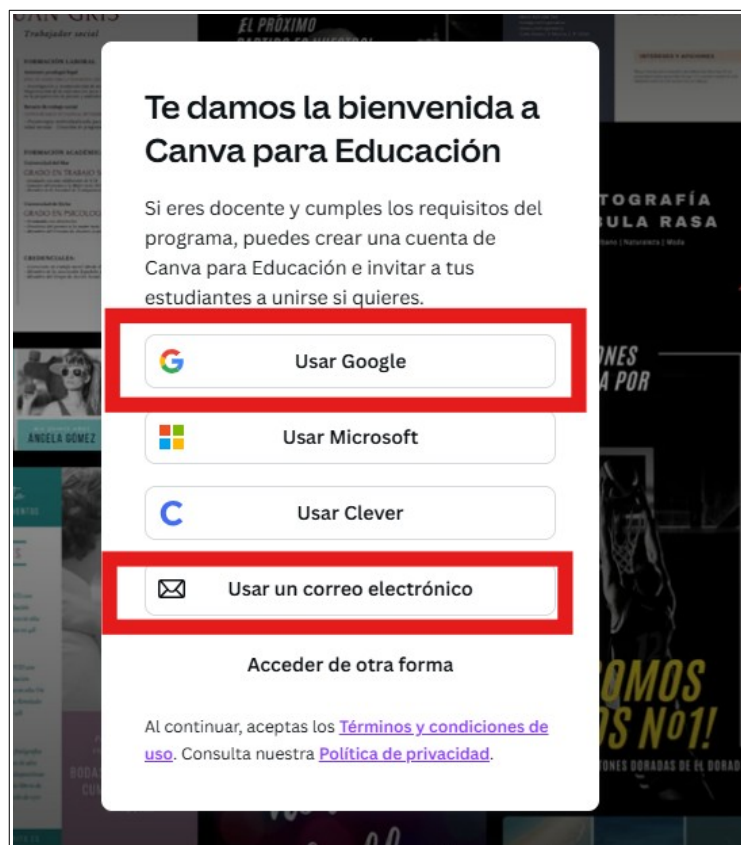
Te damos la bienvenida a Canva para Educación

Si eres docente y cumples los requisitos del programa, puedes crear una cuenta de Canva para Educación e invitar a tus estudiantes a unirse si quieres.

Usar Google

Usar Microsoft

Usar Clever

Usar un correo electrónico

Acceder de otra forma

Al continuar, aceptas los Términos y condiciones de uso. Consulta nuestra Política de privacidad.